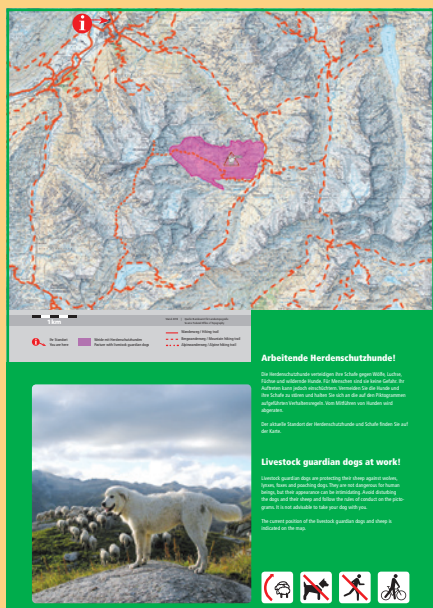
1 km

Ihr Standort
You are here

Weide mit Herdenschutzhunden
Pasture with livestock guardian dogs

Wanderweg / Hiking trail

Bergwanderweg / Mountain hiking trail

Alpinwanderweg / Alpine hiking trail

Arbeitende Herdenschutzhunde!

Die Herdenschutzhunde verteidigen ihre Schafe gegen Wölfe, Luchse, Füchse und wildernde Hunde. Für Menschen sind sie keine Gefahr. Ihr Auftreten kann jedoch einschüchtern. Vermeiden Sie die Hunde und ihre Schafe zu stören und halten Sie sich an die auf den Piktogrammen aufgeführten Verhaltensregeln. Vom Mitführen von Hunden wird abgeraten.

Der aktuelle Standort der Herdenschutzhunde und Schafe finden Sie auf der Karte.

Livestock guardian dogs at work!

Livestock guardian dogs are protecting their sheep against wolves, lynxes, foxes and poaching dogs. They are not dangerous for human beings, but their appearance can be intimidating. Avoid disturbing the dogs and their sheep and follow the rules of conduct on the pictograms. It is not advisable to take your dog with you.

The current position of the livestock guardian dogs and sheep is indicated on the map.